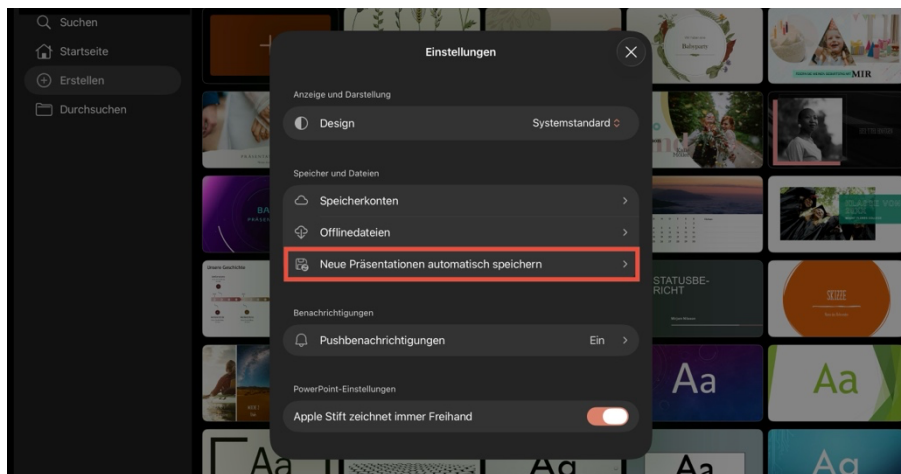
Suchen
Startseite
Erstellen
Durchsuchen

Einstellungen

Anzeige und Darstellung
Design
Systemstandard

Speicher und Dateien
Speicherkonten
Offlinedateien
Neue Präsentationen automatisch speichern

Benachrichtigungen
Pushbenachrichtigungen
Ein

PowerPoint-Einstellungen
Apple Stift zeichnet immer Freihand

Babyparty
MIR
STATUSBERICHT
Unsere Geschichte
Aa
Aa
Aa
Aa
Aa